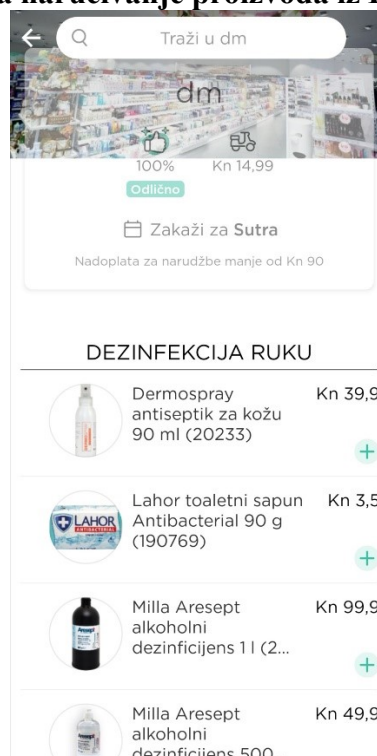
a naručivanje proizvoda iz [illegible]

Traži u dm

dm

100%
Kn 14,99
Odlično

Zakaži za Sutra

Nadoplata za narudžbe manje od Kn 90

DEZINFEKCIJA RUKU

Dermospray antiseptik za kožu 90 ml (20233)
Kn 39,9
+

LAHOR
Lahor toaletni sapun Antibacterial 90 g (190769)
Kn 3,5
+

Milla Aresept alkoholni dezinficijens 1 l (2...
Kn 99,9
+

Milla Aresept alkoholni dezinficijens 500
Kn 49,9